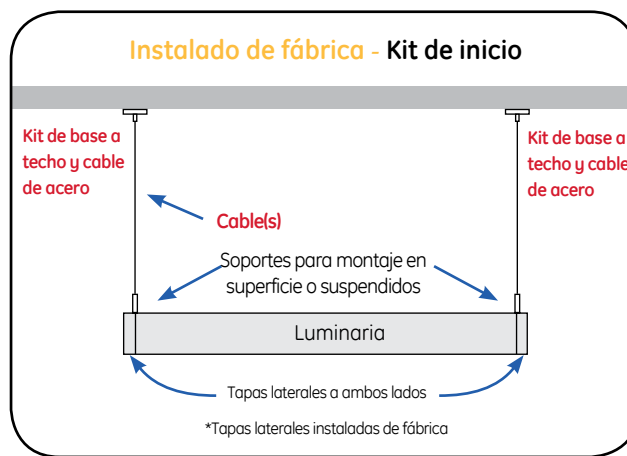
Instalado de fábrica - Kit de inicio

Kit de base a techo y cable de acero

Kit de base a techo y cable de acero

Cable(s)

Soportes para montaje en superficie o suspendidos

Luminaria

Tapas laterales a ambos lados

*Tapas laterales instaladas de fábrica